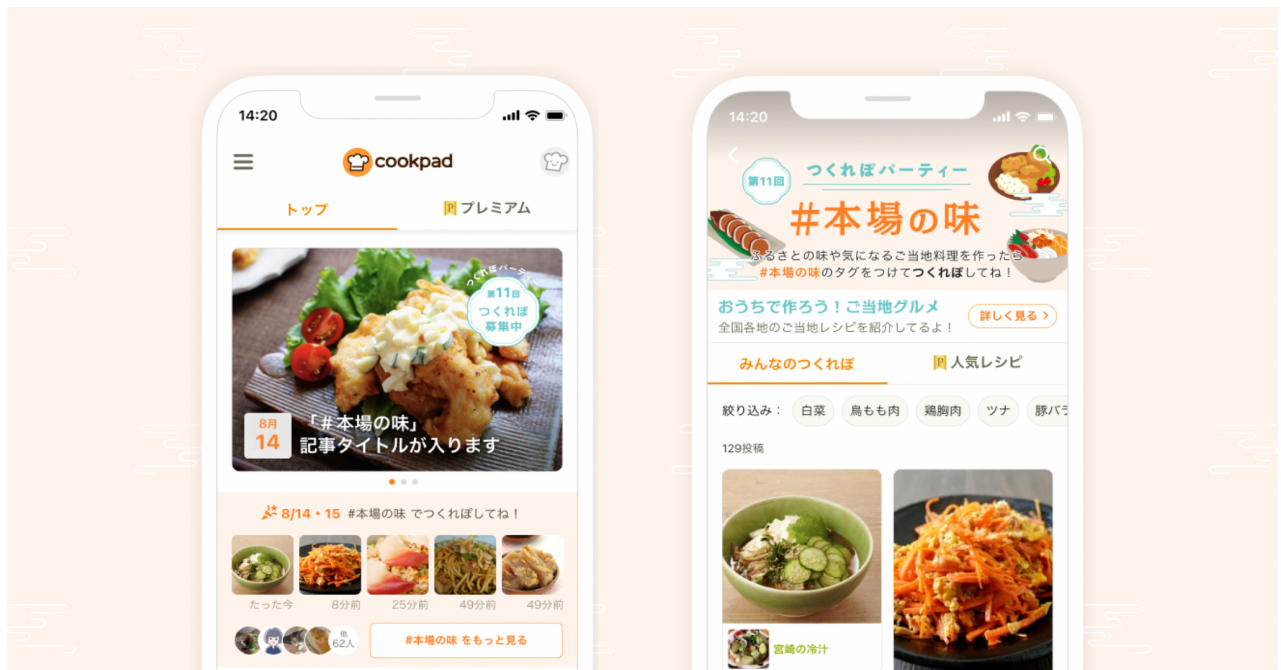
14:20

cookpad

トップ

P プレミアム

つくれぽパーティー

第11回
つくれぽ
募集中

8月
14

「#本場の味」
記事タイトルが入ります

8/14・15 #本場の味 でつくれぽしてね！

たった今

8分前

25分前

49分前

49分前

他
62人

#本場の味 をもっと見る

14:20

第11回

つくれぽパーティー

#本場の味

ふるさとの味や気になるご当地料理を作ったら
#本場の味のタグをつけてつくれぽしてね！

おうちで作ろう！ご当地グルメ
全国各地のご当地レシピを紹介してるよ！

詳しく見る >

みんなのつくれぽ

P 人気レシピ

絞り込み：

白菜

鳥もも肉

鶏胸肉

ツナ

豚バラ

129投稿

宮崎の冷汁